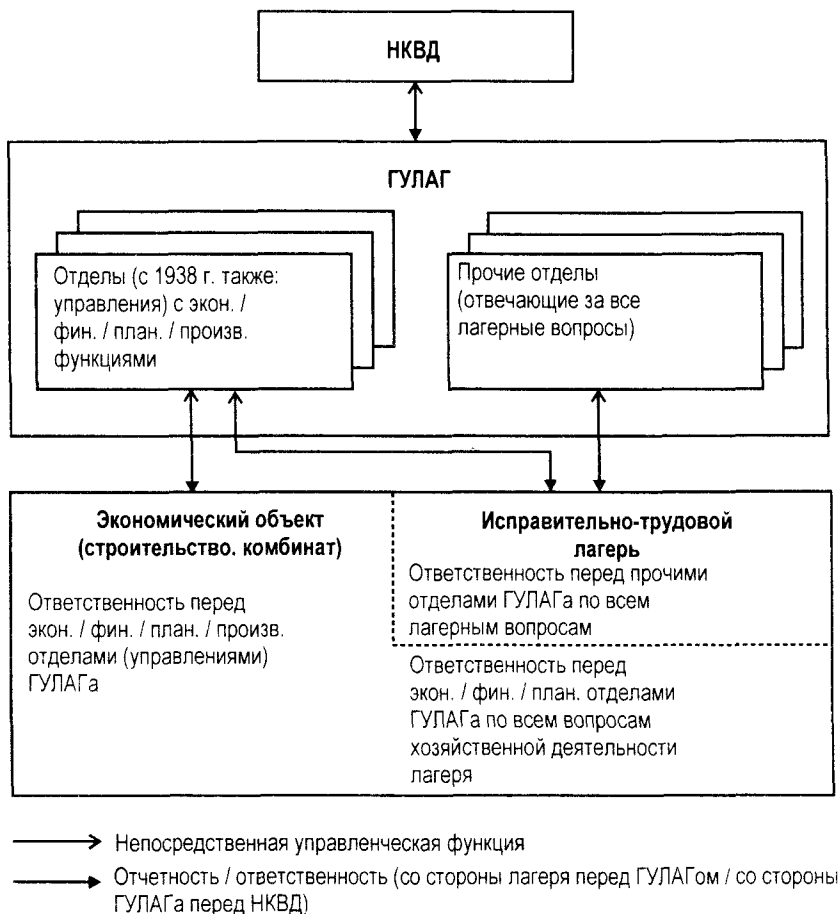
НКВД

ГУЛАГ

Отделы (с 1938 г. также: управления) с экон. / фин. / план. / произв. функциями

Прочие отделы (отвечающие за все лагерные вопросы)

Экономический объект (строительство. комбинат)

Ответственность перед экон. / фин. / план. / произв. отделами (управлениями) ГУЛАГа

Исправительно-трудовой лагерь

Ответственность перед прочими отделами ГУЛАГа по всем лагерным вопросам

Ответственность перед экон. / фин. / план. отделами ГУЛАГа по всем вопросам хозяйственной деятельности лагеря

Непосредственная управленческая функция

Отчетность / ответственность (со стороны лагеря перед ГУЛАГом / со стороны ГУЛАГа перед НКВД)